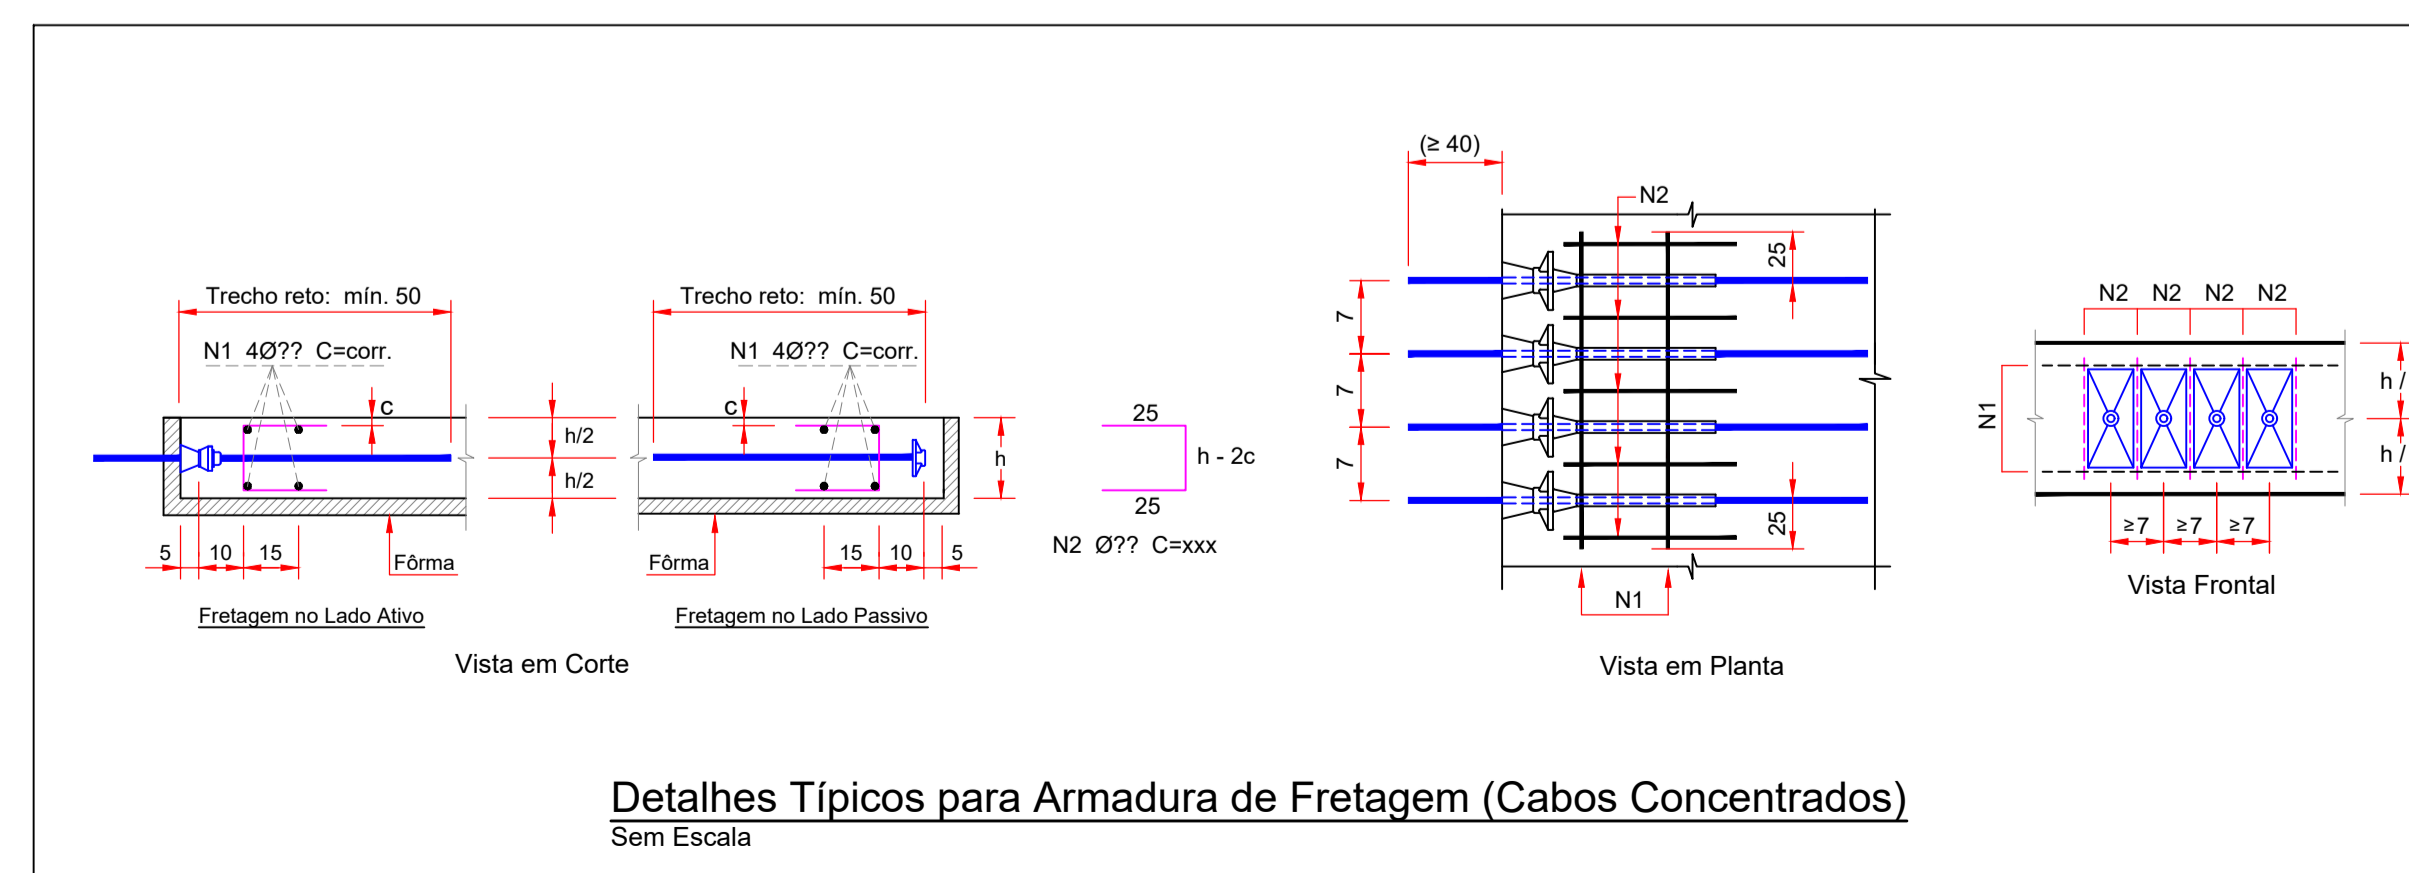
Trecho reto: mín. 50

N1 4Ø?? C=corr.

c

h/2

h/2

5 10 15

Fôrma

Fretagem no Lado Ativo

Trecho reto: mín. 50

N1 4Ø?? C=corr.

c

h

Fôrma

15 10 5

Fretagem no Lado Passivo

Vista em Corte

25

h - 2c

25

N2 Ø?? C=xxx

(≥ 40)

N2

25

7

7

7

25

N1

Vista em Planta

N2 N2 N2 N2

N1

h /

h /

≥7 ≥7 ≥7

Vista Frontal

Detalhes Típicos para Armadura de Fretagem (Cabos Concentrados)

Sem Escala